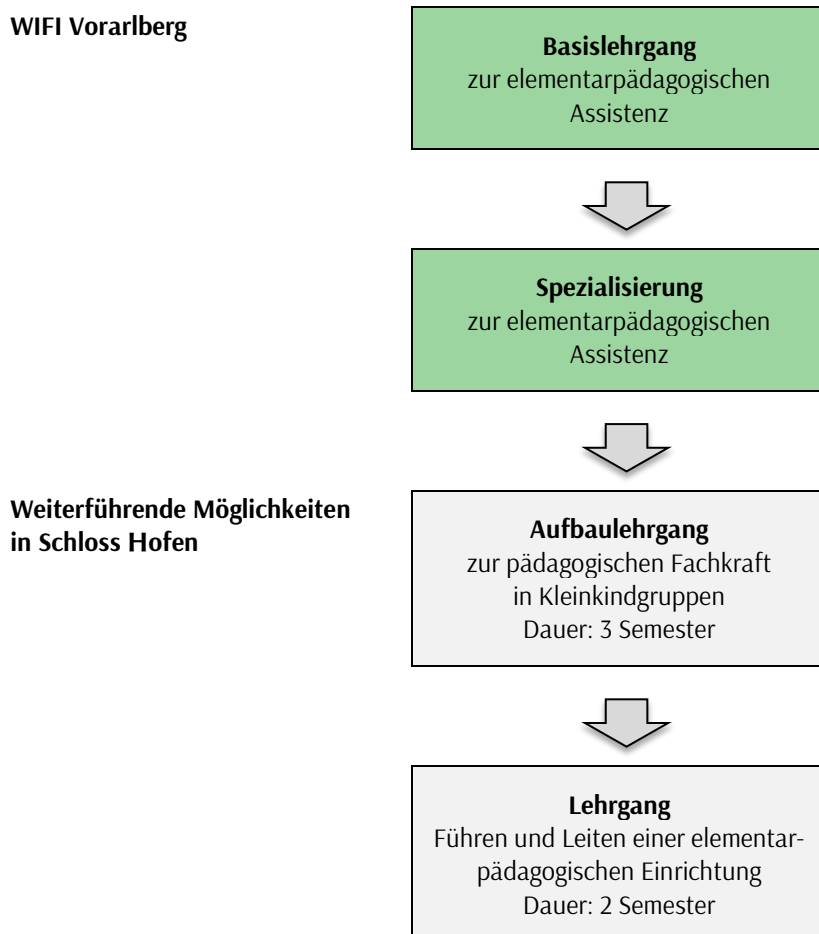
WIFI Vorarlberg

**Basislehrgang**
zur elementarpädagogischen Assistenz

**Spezialisierung**
zur elementarpädagogischen Assistenz

Weiterführende Möglichkeiten in Schloss Hofen

**Aufbaulehrgang**
zur pädagogischen Fachkraft in Kleinkindgruppen
Dauer: 3 Semester

**Lehrgang**
Führen und Leiten einer elementarpädagogischen Einrichtung
Dauer: 2 Semester